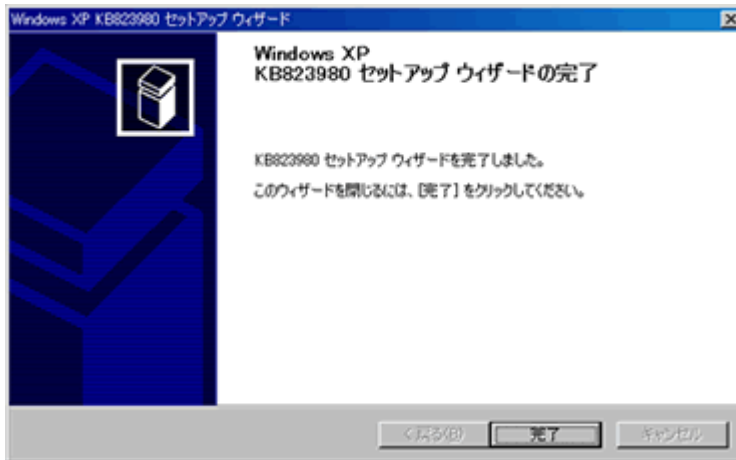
Windows XP KB823980 セットアップ ウィザード

Windows XP
KB823980 セットアップ ウィザードの完了

KB823980 セットアップ ウィザードを完了しました。

このウィザードを閉じるには、[完了] をクリックしてください。

< 戻る(B)

完了

キャンセル